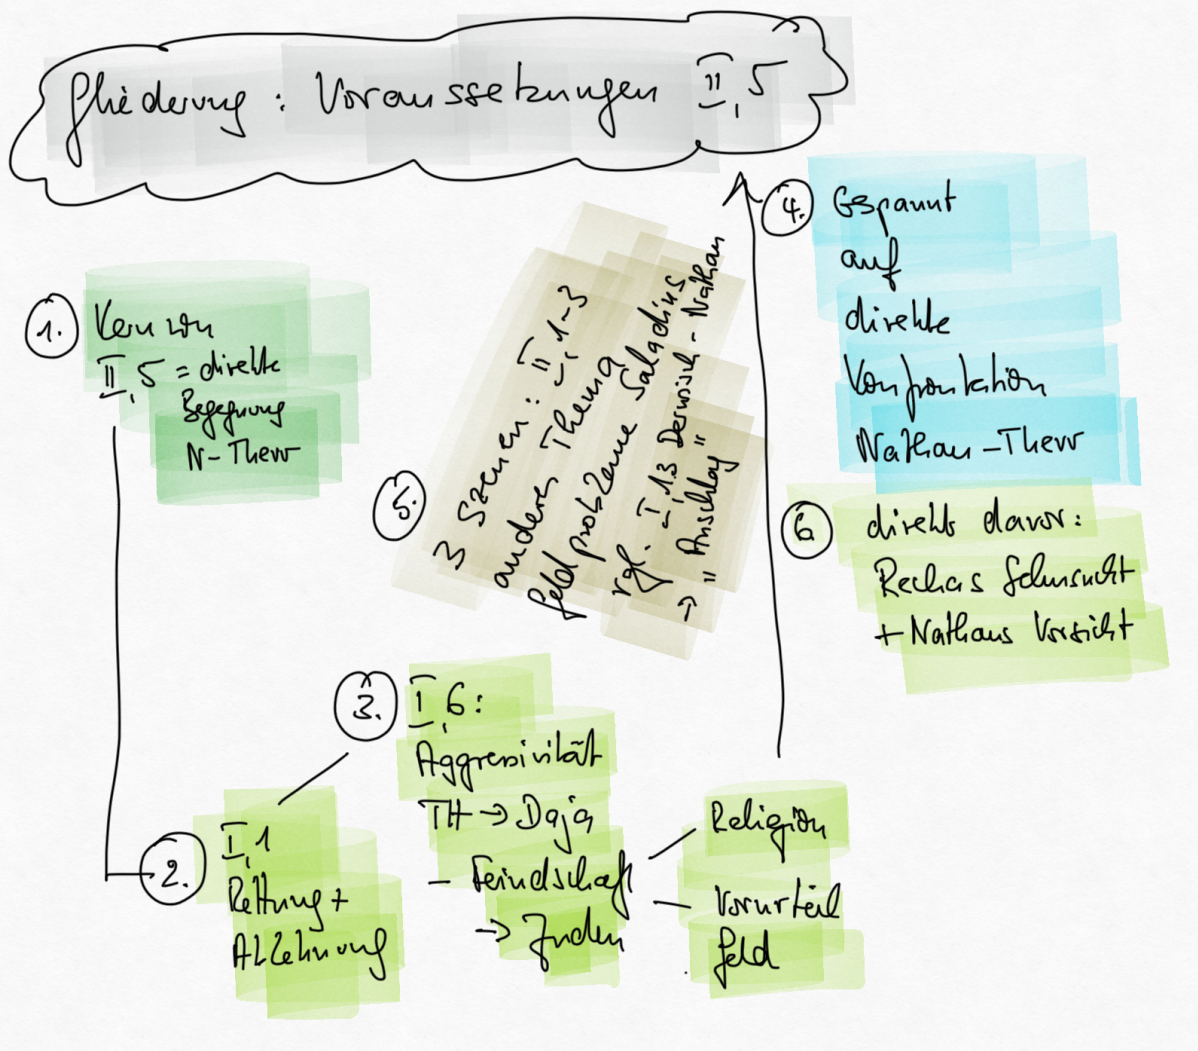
Gliederung: Voraussetzungen II, 5

1. Kern von II, 5 = direkte Begegnung N - Therr

2. I, 1 Rettung + Ablehnung

3. I, 6: Aggressivität TH → Daja - Feindschaft → Juden

Religion

Vorurteil feld

4. Gespannt auf direkte Konfrontation Nathan - Therr

5. 3 Szenen: II, 1-3 anderes Thema feld problematik Saladins vgl. I, 13 Derwisch - Nathan → "Anschlag"

6. direkt davor: Rechas Sehnsucht + Nathans Vorsicht